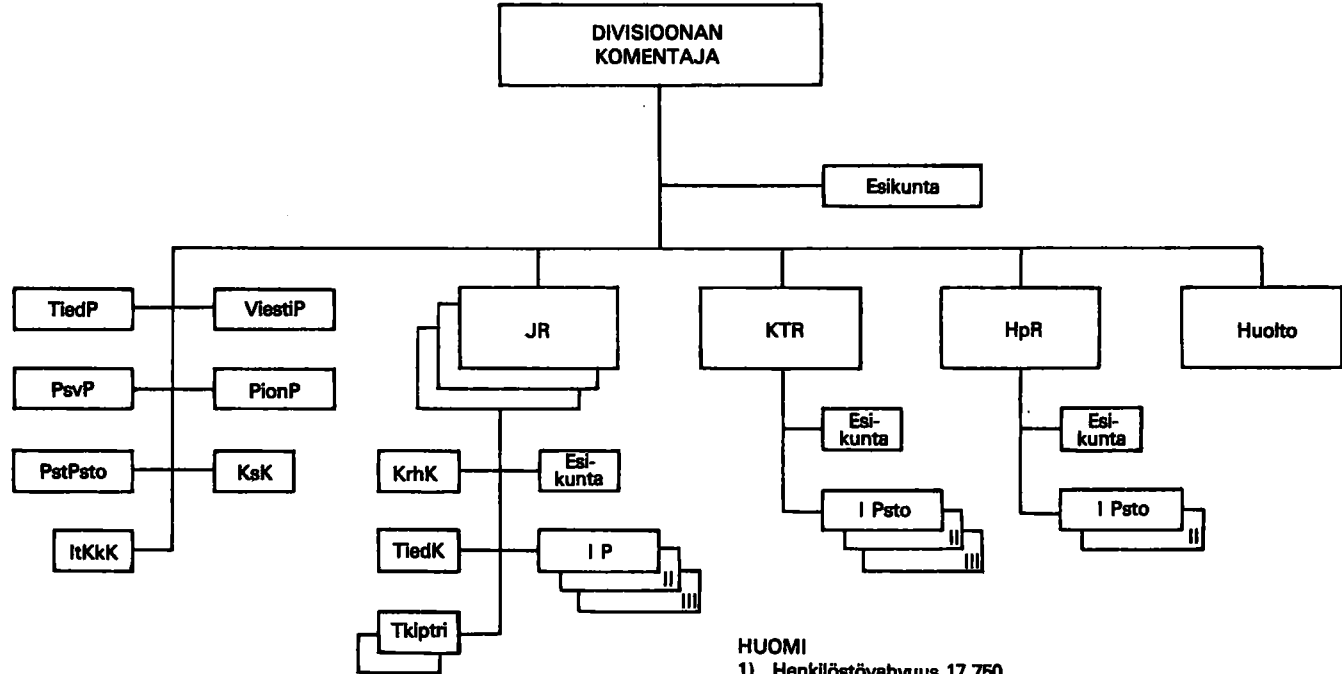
DIVISIOONAN KOMENTAJA

Esikunta

TiedP

ViestiP

PsvP

PionP

PstPsto

KsK

ItKkK

JR

KrhK

Esikunta

TiedK

I P

II

III

Tkiptri

KTR

Esikunta

I Psto

II

III

HpR

Esikunta

I Psto

II

Huolto

HUOMI
1) Henkilöstövahvuus 17 750